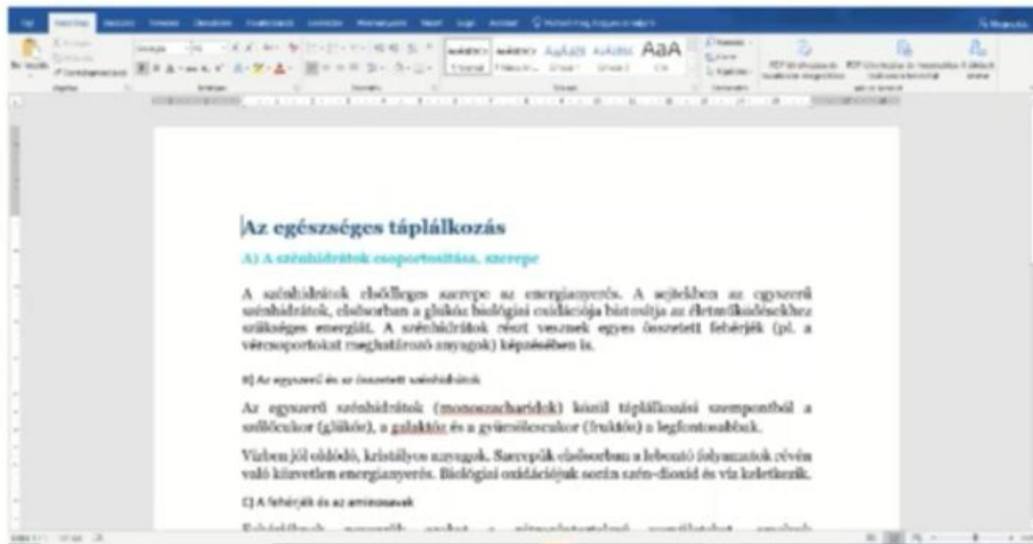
Az egészséges táplálkozás

A) A szénhidrátok csoportosítása, szerepe

A szénhidrátok elsődleges szerepe az energianyerés. A sejtekben az egyszerű szénhidrátok, elsősorban a glükóz biológiai oxidációja biztosítja az életműködésekhez szükséges energiát. A szénhidrátok részt vesznek egyes összetett fehérjék (pl. a vércsoportokat meghatározó anyagok) képzésében is.

B) Az egyszerű és az összetett szénhidrátok

Az egyszerű szénhidrátok (monoszacharidok) közül táplálkozási szempontból a szőlőcukor (glükóz), a galaktóz és a gyümölcscukor (fruktóz) a legfontosabbak.

Vízben jól oldódó, kristályos anyagok. Szerepük elsősorban a lebontó folyamatok révén való közvetlen energianyerés. Biológiai oxidációjuk során szén-dioxid és víz keletkezik.

C) A fehérjék és az aminosavak

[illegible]